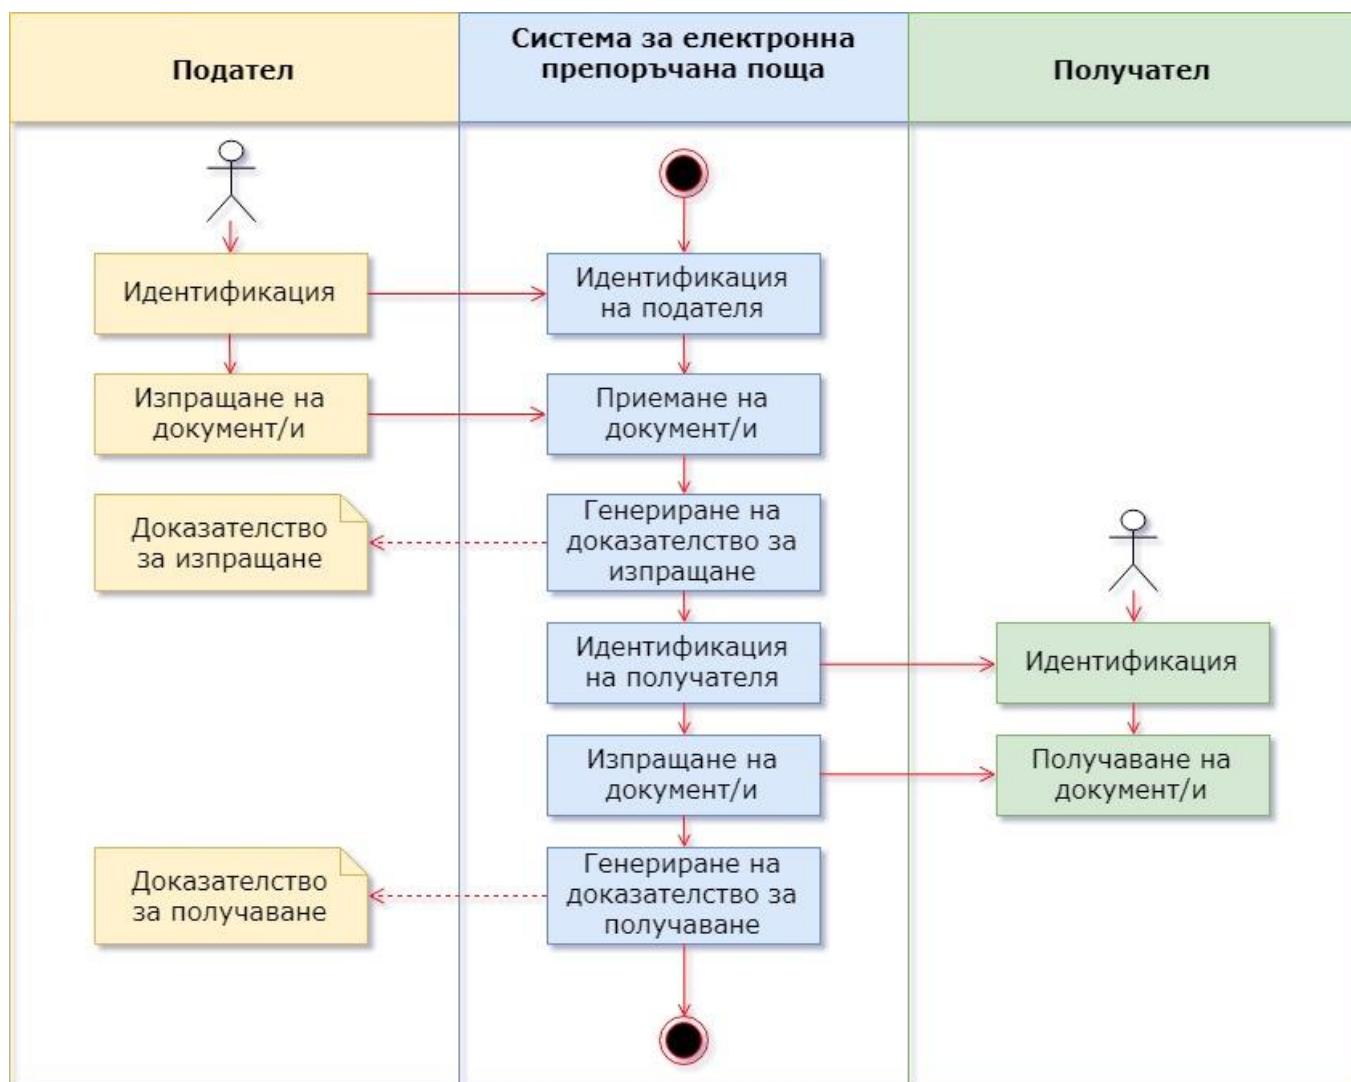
Подател

Система за електронна препоръчана поща

Получател

Идентификация

Идентификация на подателя

Изпращане на документ/и

Приемане на документ/и

Доказателство за изпращане

Генериране на доказателство за изпращане

Идентификация на получателя

Идентификация

Изпращане на документ/и

Получаване на документ/и

Доказателство за получаване

Генериране на доказателство за получаване